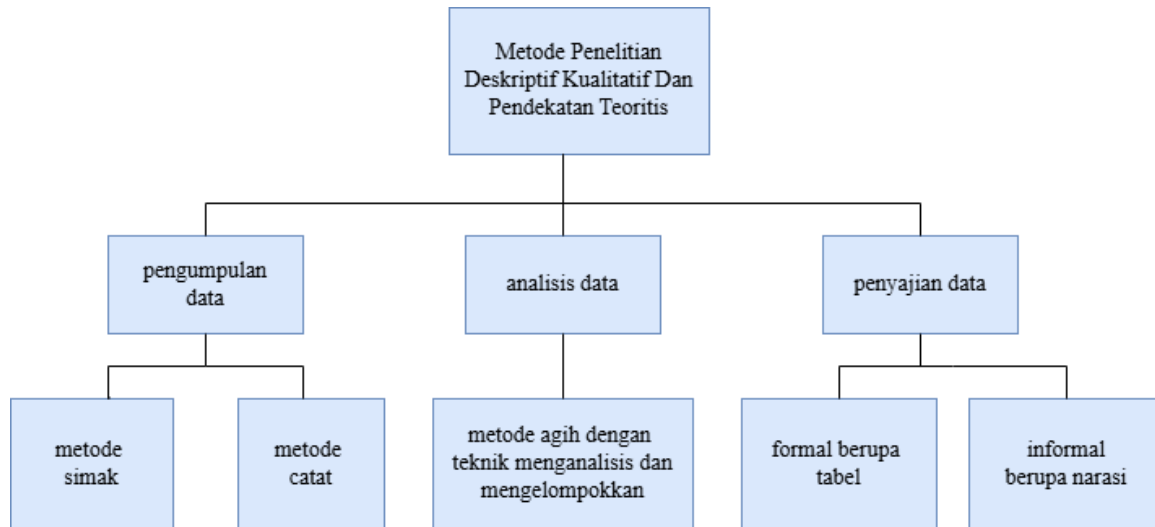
Metode Penelitian Deskriptif Kualitatif Dan Pendekatan Teoritis

pengumpulan data

analisis data

penyajian data

metode simak

metode catat

metode agih dengan teknik menganalisis dan mengelompokkan

formal berupa tabel

informal berupa narasi